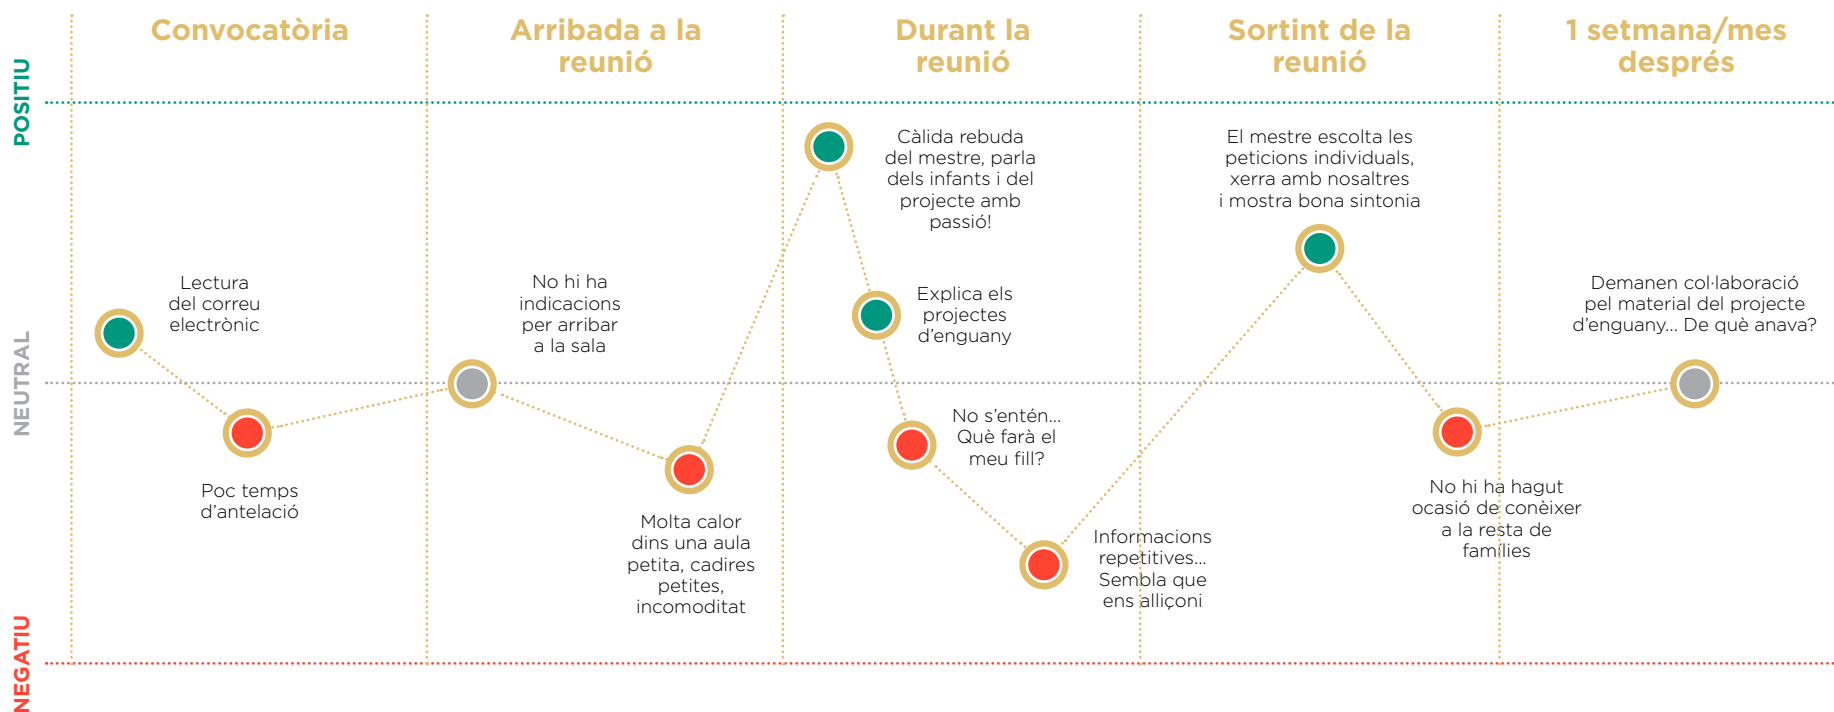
Convocatòria

Arribada a la reunió

Durant la reunió

Sortint de la reunió

1 setmana/mes després

POSITIU

NEUTRAL

NEGATIU

Lectura del correu electrònic

Poc temps d'antelació

No hi ha indicacions per arribar a la sala

Molta calor dins una aula petita, cadires petites, incomoditat

Càlida rebuda del mestre, parla dels infants i del projecte amb passió!

Explica els projectes d'enguany

No s'entén... Què farà el meu fill?

Informacions repetitives... Sembla que ens alliçoni

El mestre escolta les peticions individuals, xerra amb nosaltres i mostra bona sintonia

No hi ha hagut ocasió de conèixer a la resta de famílies

Demanen col·laboració pel material del projecte d'enguany... De què anava?